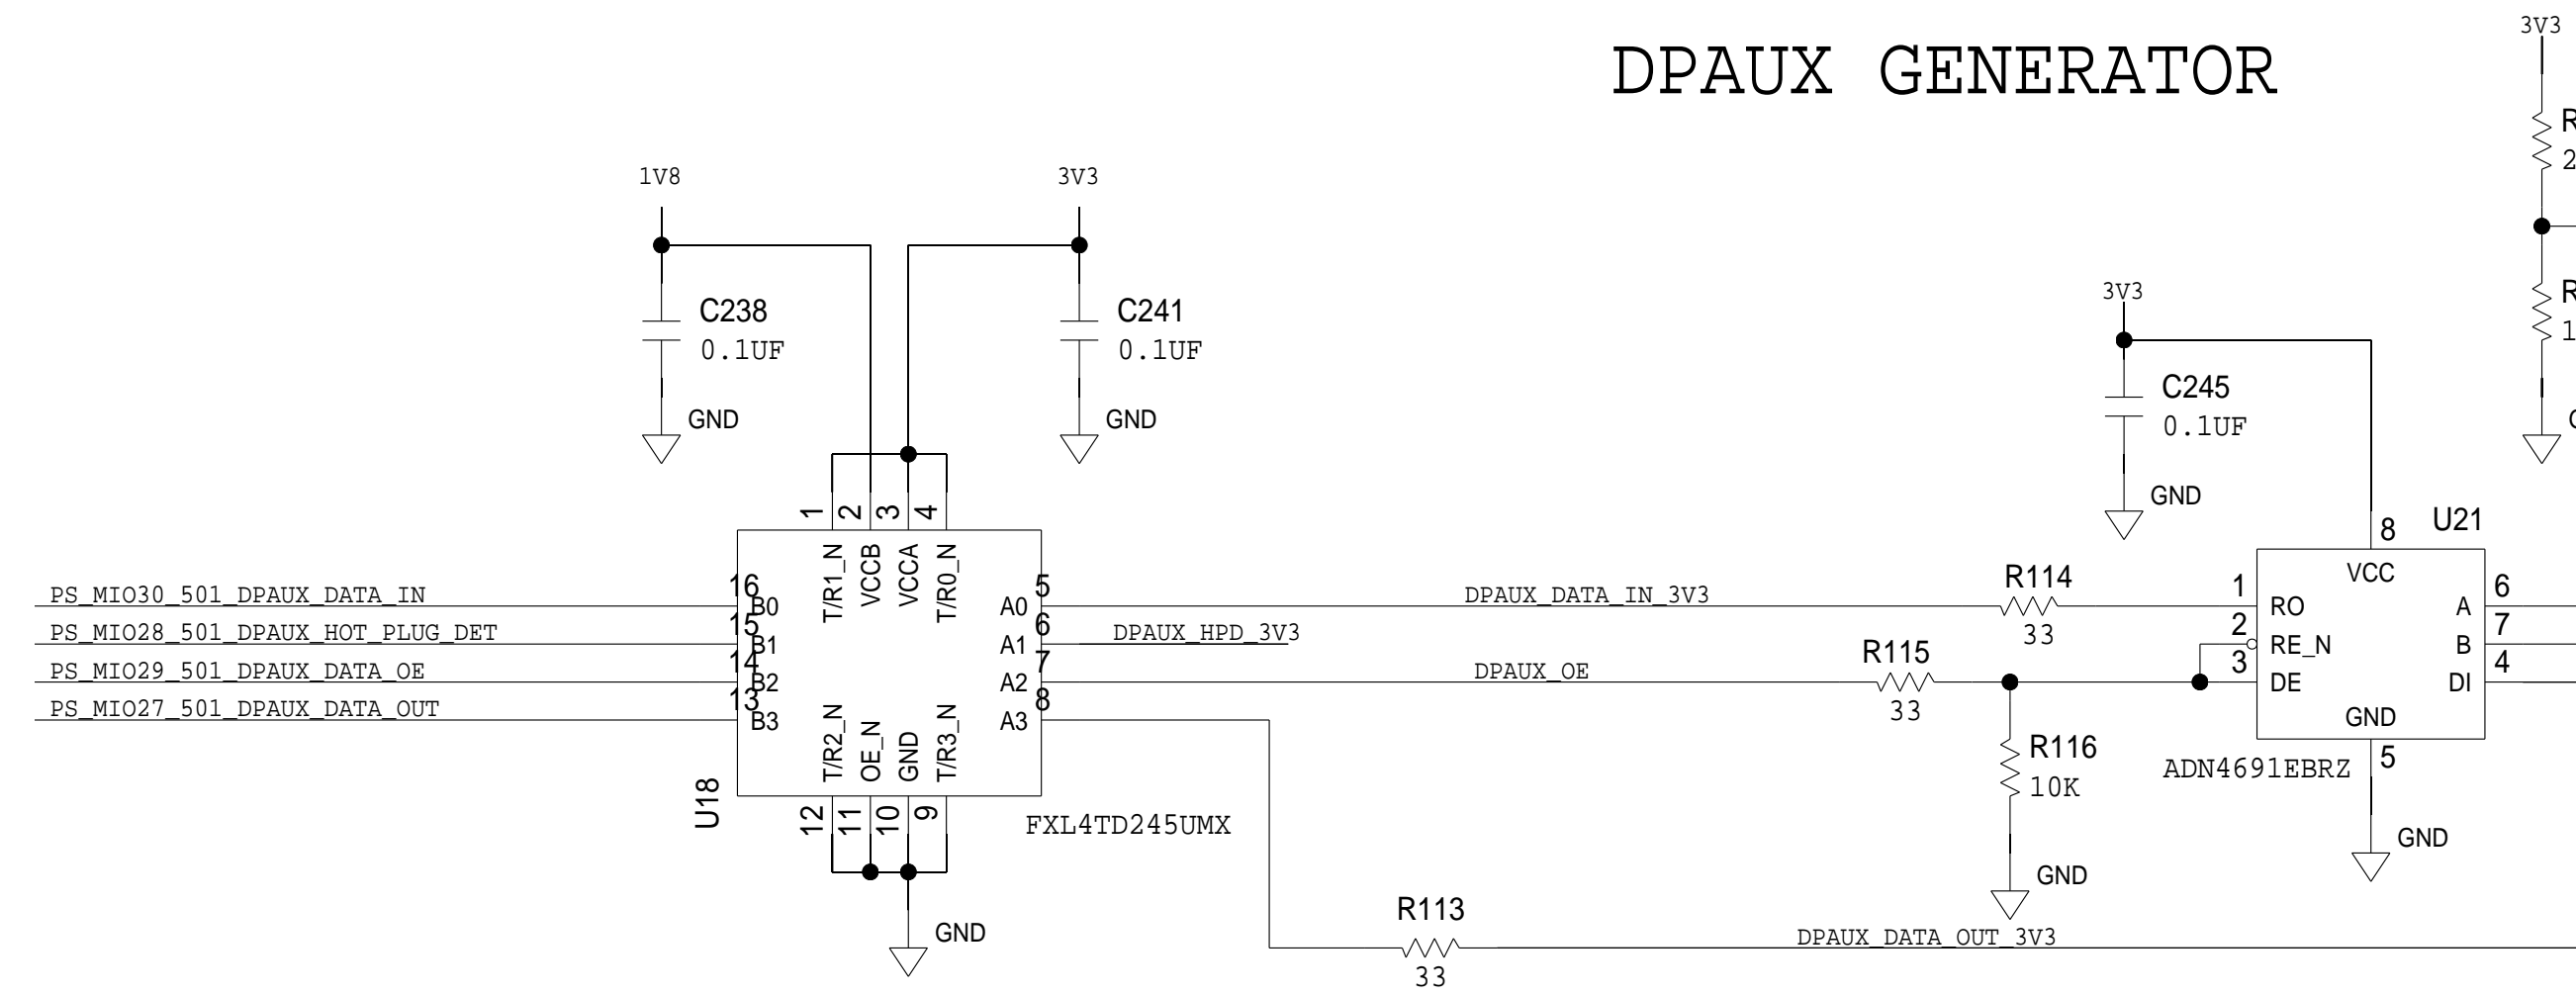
DPAUX GENERATOR

3V3
R
2
R
1
G

1V8
3V3
C238
0.1UF
GND
C241
0.1UF
GND

3V3
C245
0.1UF
GND

1 2 3 4
T/R1_N
VCCB
VCCA
T/R0_N

PS_MIO30_501_DPAUX_DATA_IN
PS_MIO28_501_DPAUX_HOT_PLUG_DET
PS_MIO29_501_DPAUX_DATA_OE
PS_MIO27_501_DPAUX_DATA_OUT

16 B0
15 B1
14 B2
13 B3

A0 5
A1 6
A2 7
A3 8

T/R2_N
OE_N
GND
T/R3_N

U18
12 11 10 9
FXL4TD245UMX
GND

DPAUX_DATA_IN_3V3
DPAUX_HPD_3V3
DPAUX_OE

R114
33
R115
33
R116
10K
GND

8
U21
VCC
1 RO
2 RE_N
3 DE
A 6
B 7
DI 4
GND
5
ADN4691EBRZ
GND

R113
33
DPAUX_DATA_OUT_3V3